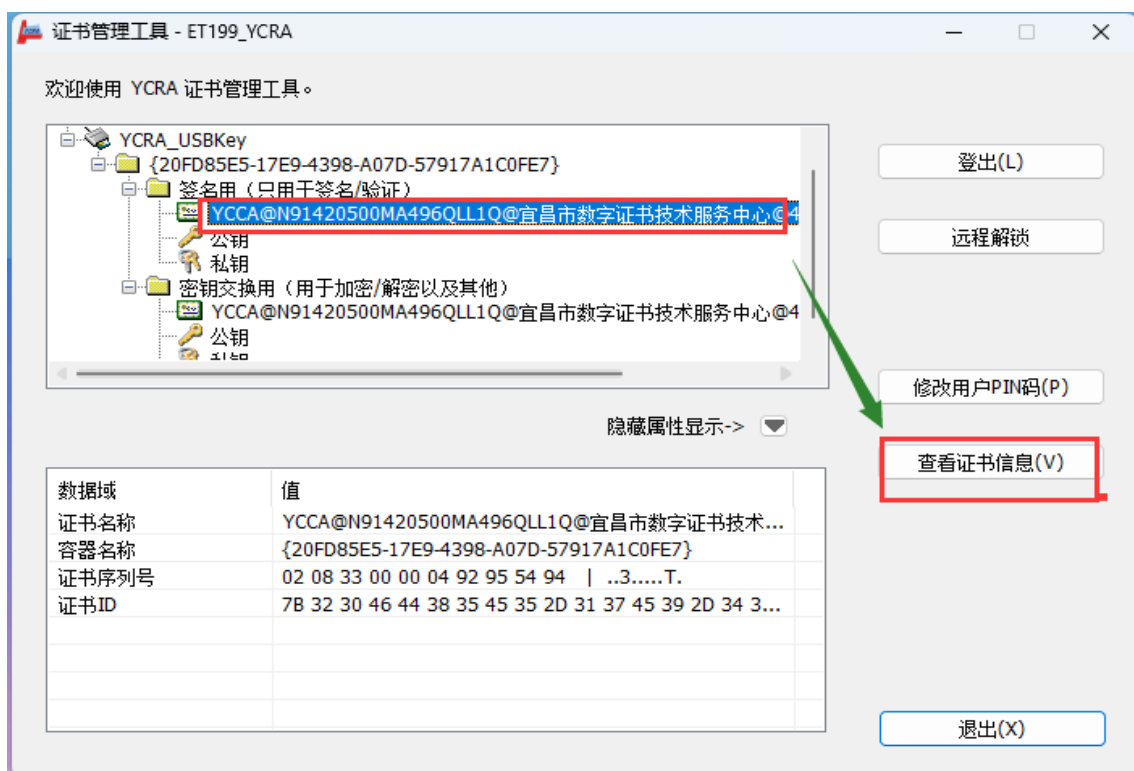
证书管理工具 - ET199_YCRA

欢迎使用 YCRA 证书管理工具。

YCRA_USBKey
{20FD85E5-17E9-4398-A07D-57917A1C0FE7}
签名用（只用于签名/验证）
YCCA@N91420500MA496QLL1Q@宜昌市数字证书技术服务中心@4
公钥
私钥
密钥交换用（用于加密/解密以及其他）
YCCA@N91420500MA496QLL1Q@宜昌市数字证书技术服务中心@4
公钥
私钥

登出(L)
远程解锁
修改用户PIN码(P)
查看证书信息(V)

隐藏属性显示->

| 数据域 | 值 |
|---|---|
| 证书名称 | YCCA@N91420500MA496QLL1Q@宜昌市数字证书技术... |
| 容器名称 | {20FD85E5-17E9-4398-A07D-57917A1C0FE7} |
| 证书序列号 | 02 08 33 00 00 04 92 95 54 94 \| ..3.....T. |
| 证书ID | 7B 32 30 46 44 38 35 45 35 2D 31 37 45 39 2D 34 3... |

退出(X)